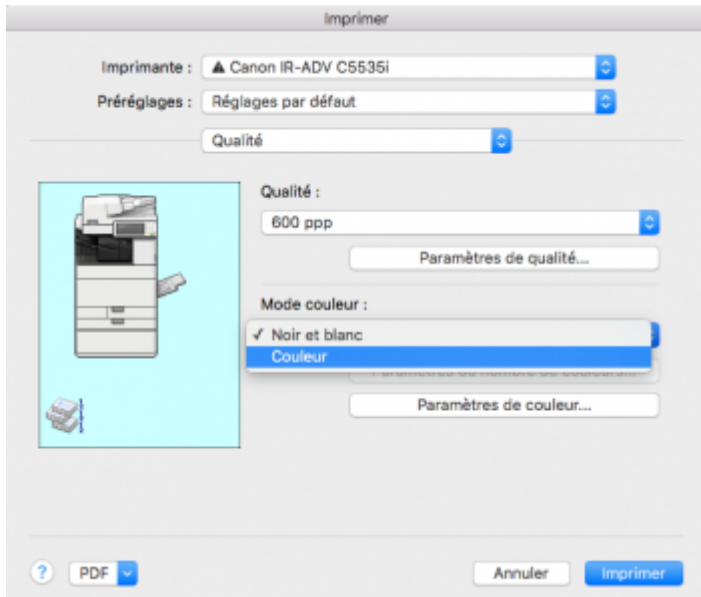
Imprimer

Imprimante : ▲ Canon IR-ADV C5535i

Préréglages : Réglages par défaut

Qualité

Qualité :

600 ppp

Paramètres de qualité...

Mode couleur :

✓ Noir et blanc

Couleur

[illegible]

Paramètres de couleur...

?

PDF

Annuler

Imprimer